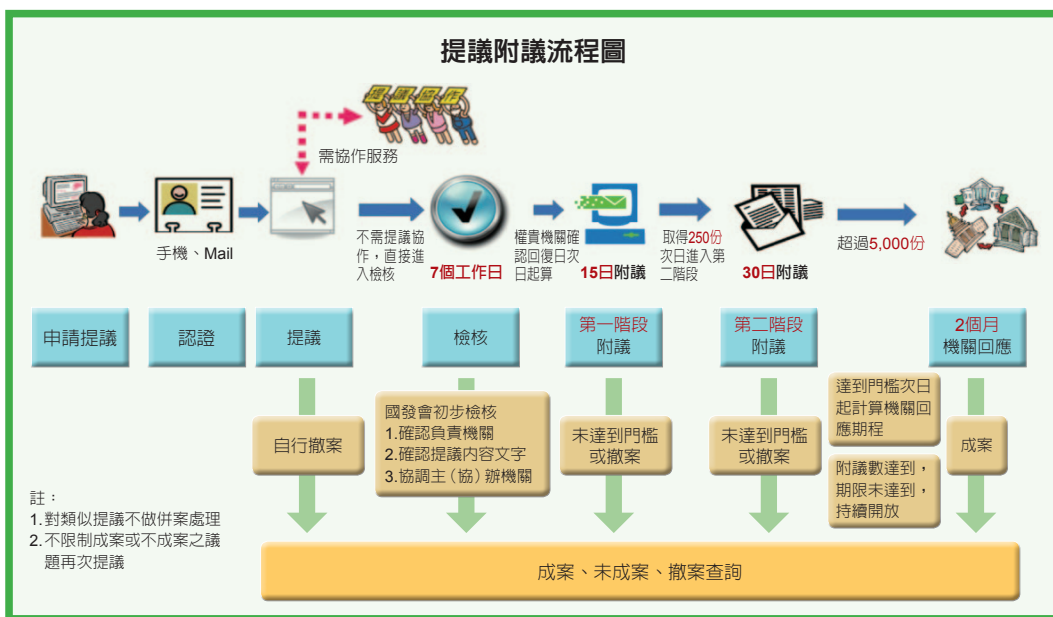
提議附議流程圖

需協作服務

手機、Mail

不需提議協作，直接進入檢核

7個工作日

權責機關確認回復日次日起算

15日附議

取得250份次日進入第二階段

30日附議

超過5,000份

申請提議

認證

提議

檢核

第一階段附議

第二階段附議

2個月機關回應

自行撤案

國發會初步檢核
1.確認負責機關
2.確認提議內容文字
3.協調主（協）辦機關

未達到門檻或撤案

未達到門檻或撤案

達到門檻次日起計算機關回應期程

附議數達到，期限未達到，持續開放

成案

註：
1.對類似提議不做併案處理
2.不限制成案或不成案之議題再次提議

成案、未成案、撤案查詢